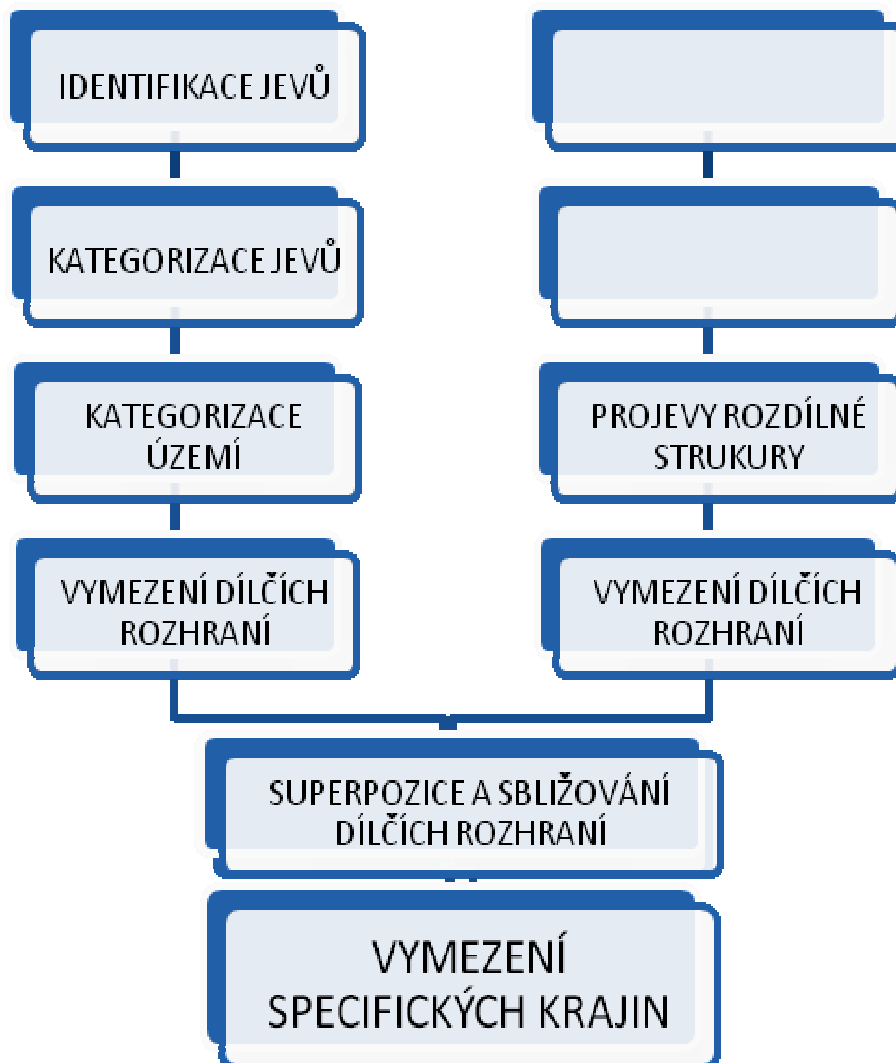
IDENTIFIKACE JEVŮ

KATEGORIZACE JEVŮ

KATEGORIZACE ÚZEMÍ

VYMEZENÍ DÍLČÍCH ROZHRANÍ

PROJEVY ROZDÍLNÉ STRUKURY

VYMEZENÍ DÍLČÍCH ROZHRANÍ

SUPERPOZICE A SBLIŽOVÁNÍ DÍLČÍCH ROZHRANÍ

VYMEZENÍ SPECIFICKÝCH KRAJIN